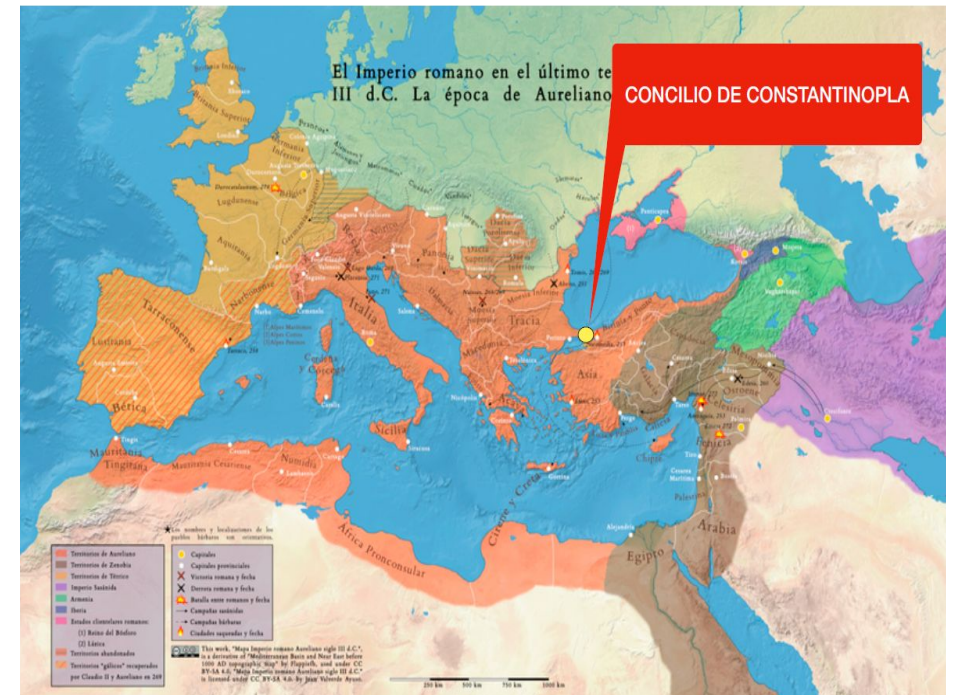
El Imperio romano en el último te
III d.C. La época de Aureliano

CONCILIO DE CONSTANTINOPLA

Britania Inferior
Britania Superior
Lugdunense
Bélgica
Germania Superior
Aquitania
Narbonense
Tarraconense
Lusitania
Bética
Italia
Córcega y Cerdeña
Sicilia
Panonia
Dacia
Mesia Inferior
Tracia
Macedonia
Asia
Creta
Chipre
Arabia
Egipto
Mauritania Tingitana
Mauritania Cesariense
Numidia
África Proconsular
Cirene y Creta

★ Los nombres y localizaciones de los pueblos bárbaros son orientativos.

| | |
|---|---|
| Territorios de Aureliano | Capitales |
| Territorios de Zenobia | Capitales provinciales |
| Territorios de Tétrico | Victoria romana y fecha |
| Imperio Sasánida | Derrota romana y fecha |
| Armenia | Batalla entre romanos y fecha |
| Iberia | Campañas sasánidas |
| Estados clientelares romanos: (1) Reino del Bósforo (2) Lázica | Campañas bárbaras |
| Territorios abandonados | Ciudades saqueadas y fecha |
| Territorios "gálicos" recuperados por Claudio II y Aureliano en 269 | |

This work, "Mapa Imperio romano Aureliano siglo III d.C.", is a derivative of "Mediterranean Basin and Near East before 1000 AD topographic map" by Flappiefh, used under CC BY-SA 4.0. "Mapa Imperio romano Aureliano siglo III d.C." is licensed under CC BY-SA 4.0. by Juan Valverde Ayuso.

250 km 500 km 750 km 1000 km